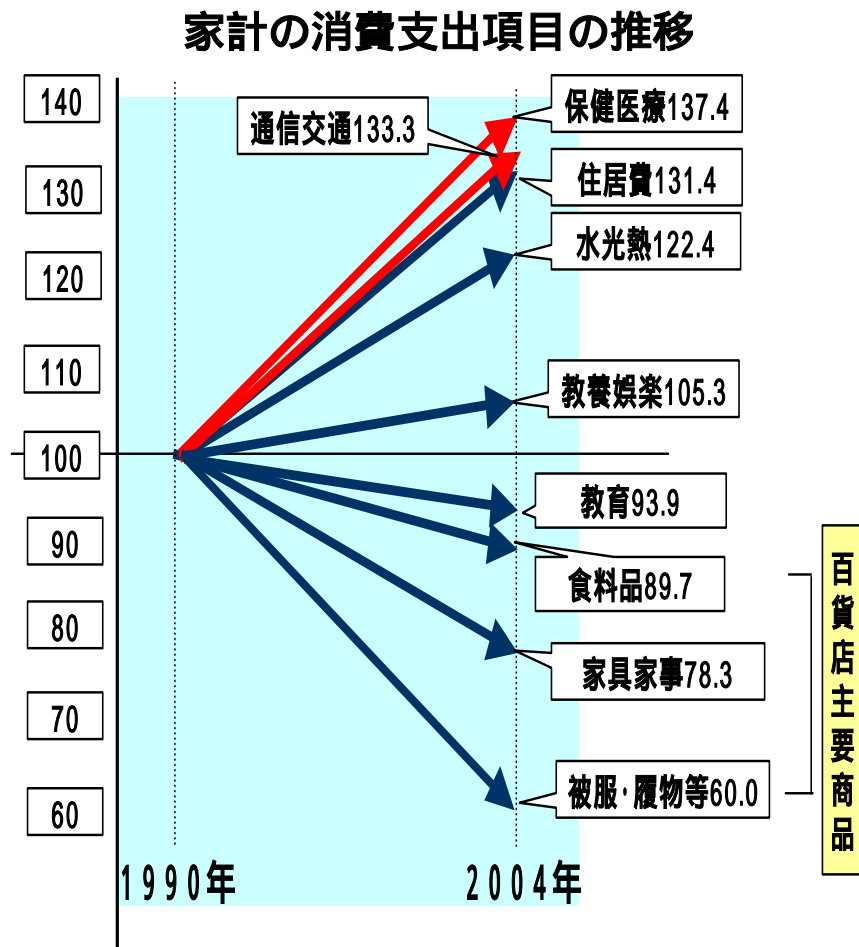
家計の消費支出項目の推移

140
130
120
110
100
90
80
70
60

通信交通133.3
保健医療137.4
住居費131.4
水光熱122.4
教養娯楽105.3
教育93.9
食料品89.7
家具家事78.3
被服·履物等60.0

百貨店主要商品

1990年
2004年